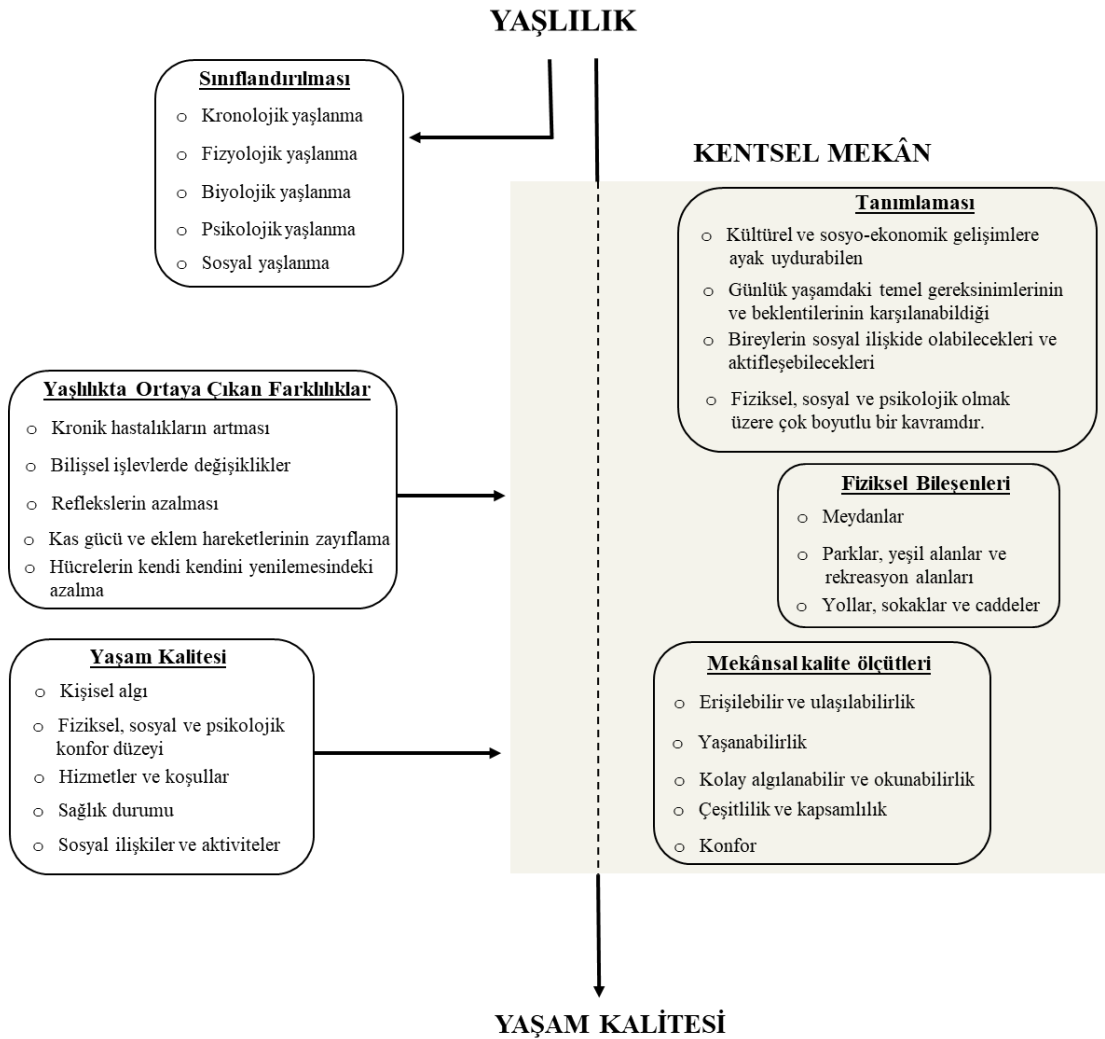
YAŞLILIK

Sınıflandırılması
o Kronolojik yaşlanma
o Fizyolojik yaşlanma
o Biyolojik yaşlanma
o Psikolojik yaşlanma
o Sosyal yaşlanma

KENTSEL MEKÂN

Tanımlaması
o Kültürel ve sosyo-ekonomik gelişimlere ayak uydurabilen
o Günlük yaşamdaki temel gereksinimlerinin ve beklentilerinin karşılanabildiği
o Bireylerin sosyal ilişkide olabilecekleri ve aktifleşebilecekleri
o Fiziksel, sosyal ve psikolojik olmak üzere çok boyutlu bir kavramdır.

Yaşlılıkta Ortaya Çıkan Farklılıklar
o Kronik hastalıkların artması
o Bilişsel işlevlerde değişiklikler
o Reflekslerin azalması
o Kas gücü ve eklem hareketlerinin zayıflama
o Hücrelerin kendi kendini yenilemesindeki azalma

Fiziksel Bileşenleri
o Meydanlar
o Parklar, yeşil alanlar ve rekreasyon alanları
o Yollar, sokaklar ve caddeler

Yaşam Kalitesi
o Kişisel algı
o Fiziksel, sosyal ve psikolojik konfor düzeyi
o Hizmetler ve koşullar
o Sağlık durumu
o Sosyal ilişkiler ve aktiviteler

Mekânsal kalite ölçütleri
o Erişilebilir ve ulaşılabilirlik
o Yaşanabilirlik
o Kolay algılanabilir ve okunabilirlik
o Çeşitlilik ve kapsamlılık
o Konfor

YAŞAM KALİTESİ